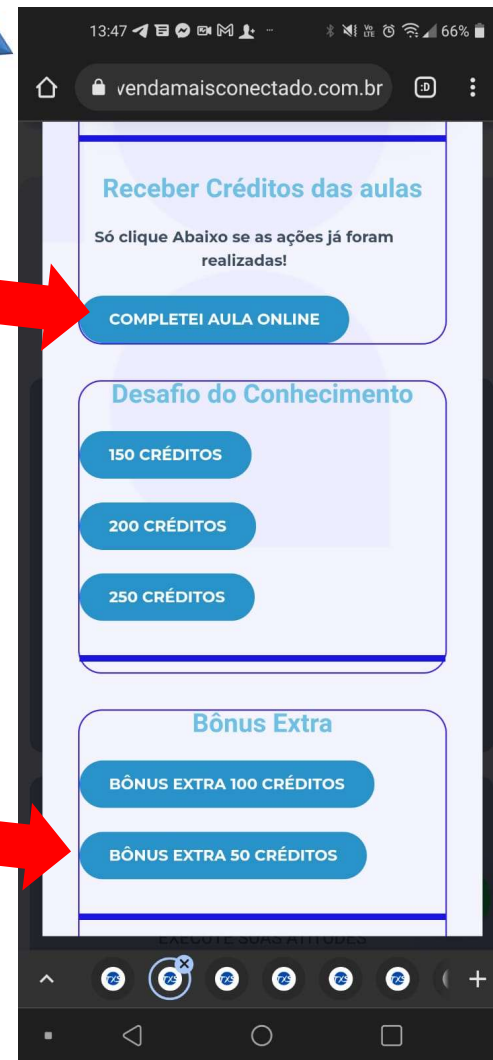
13:47 66%

vendamaisconectado.com.br

Receber Créditos das aulas

Só clique Abaixo se as ações já foram realizadas!

COMPLETEI AULA ONLINE

Desafio do Conhecimento

150 CRÉDITOS

200 CRÉDITOS

250 CRÉDITOS

Bônus Extra

BÔNUS EXTRA 100 CRÉDITOS

BÔNUS EXTRA 50 CRÉDITOS

EXECUTE SUAS ATITUDES